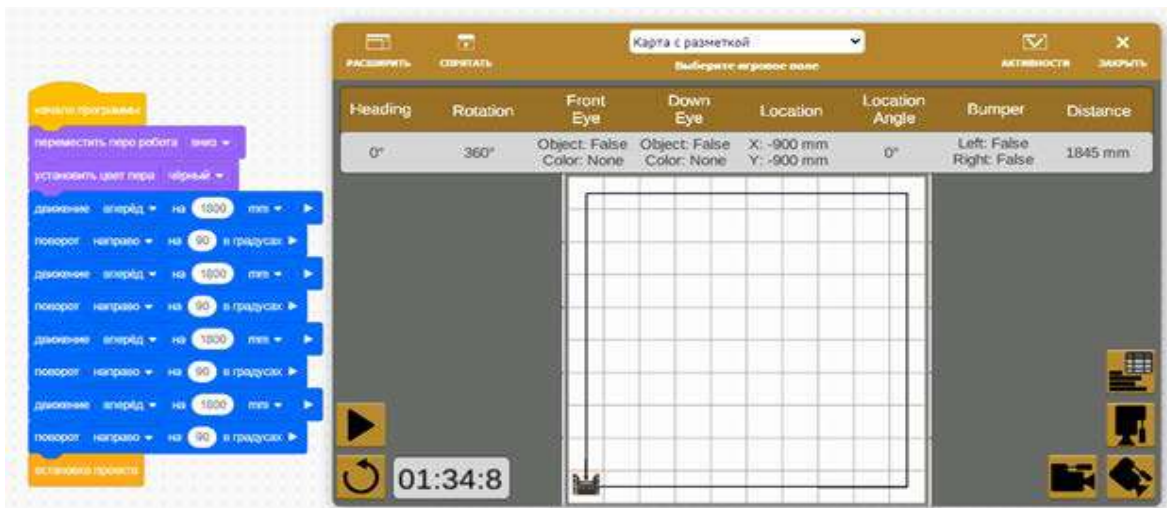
начало программы
переместить перо робота вниз
установить цвет пера чёрный
движение вперёд на 1800 mm
поворот направо на 90 в градусах
движение вперёд на 1800 mm
поворот направо на 90 в градусах
движение вперёд на 1800 mm
поворот направо на 90 в градусах
движение вперёд на 1800 mm
поворот направо на 90 в градусах
остановка проекта

РАСШИРИТЬ СПРЯТАТЬ Карта с разметкой Выберите игровое поле АКТИВНОСТИ ЗАКРЫТЬ

| Heading | Rotation | Front Eye | Down Eye | Location | Location Angle | Bumper | Distance |
|---|---|---|---|---|---|---|---|
| 0° | 360° | Object: False Color: None | Object: False Color: None | X: -900 mm Y: -900 mm | 0° | Left: False Right: False | 1845 mm |

01:34:8